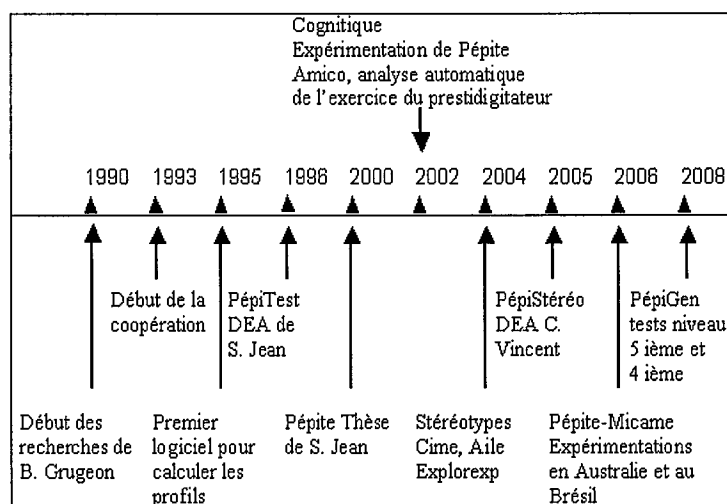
Cognitique
Expérimentation de Pépite
Amico, analyse automatique de l'exercice du prestidigitateur

1990 1993 1995 1998 2000 2002 2004 2005 2006 2008

Début de la coopération

PépiTest DEA de S. Jean

PépiStéréo DEA C. Vincent

PépiGen tests niveau 5 ième et 4 ième

Début des recherches de B. Grugeon

Premier logiciel pour calculer les profils

Pépite Thèse de S. Jean

Stéréotypes Cime, Aile Explorexp

Pépite-Micame Expérimentations en Australie et au Brésil